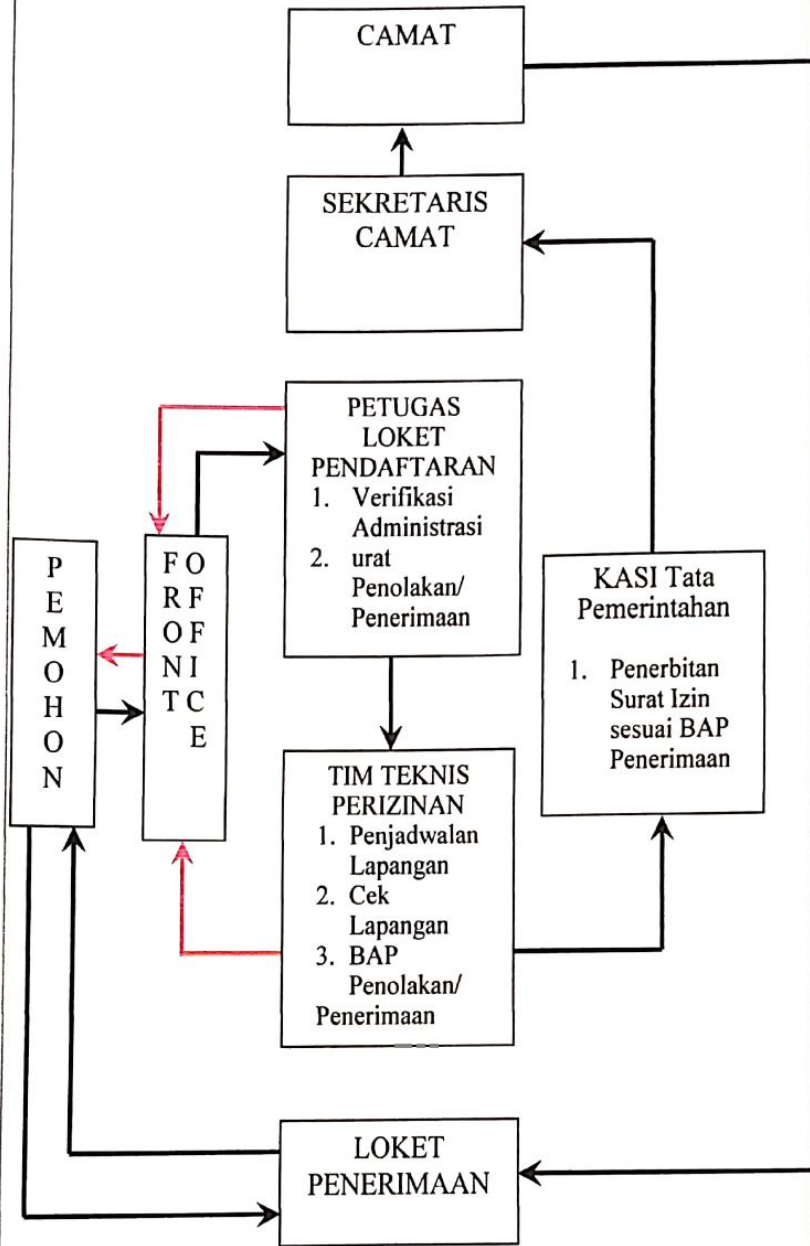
CAMAT

SEKRETARIS CAMAT

PETUGAS LOKET PENDAFTARAN
1. Verifikasi Administrasi
2. urat Penolakan/ Penerimaan

P E M O H O N

FRONT OFFICE

KASI Tata Pemerintahan
1. Penerbitan Surat Izin sesuai BAP Penerimaan

TIM TEKNIS PERIZINAN
1. Penjadwalan Lapangan
2. Cek Lapangan
3. BAP Penolakan/ Penerimaan

LOKET PENERIMAAN